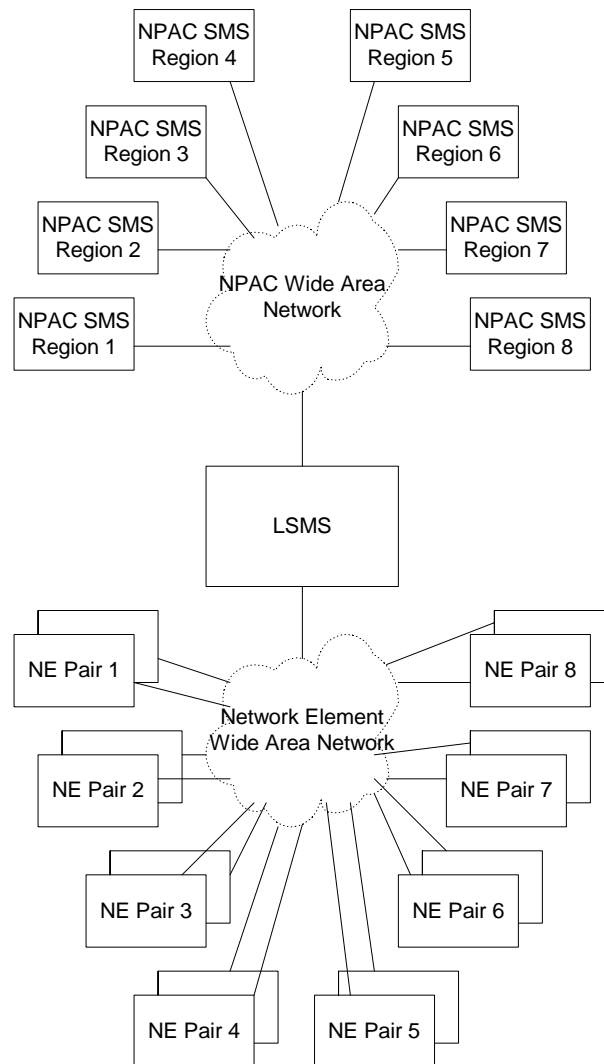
NPAC SMS Region 4

NPAC SMS Region 5

NPAC SMS Region 3

NPAC SMS Region 6

NPAC SMS Region 2

NPAC SMS Region 7

NPAC Wide Area Network

NPAC SMS Region 1

NPAC SMS Region 8

LSMS

NE Pair 1

NE Pair 8

Network Element Wide Area Network

NE Pair 2

NE Pair 7

NE Pair 3

NE Pair 6

NE Pair 4

NE Pair 5